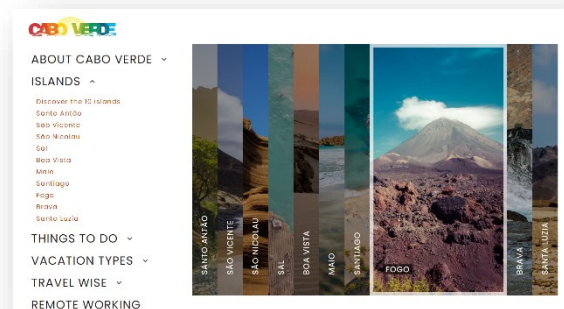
CABO VERDE

ABOUT CABO VERDE ˅

ISLANDS ˄

Discover the 10 islands
Santo Antão
São Vicente
São Nicolau
Sal
Boa Vista
Maio
Santiago
Fogo
Brava
Santa Luzia

THINGS TO DO ˅

VACATION TYPES ˅

TRAVEL WISE ˅

REMOTE WORKING

SANTO ANTÃO
SÃO VICENTE
SÃO NICOLAU
SAL
BOA VISTA
MAIO
SANTIAGO
FOGO
BRAVA
SANTA LUZIA